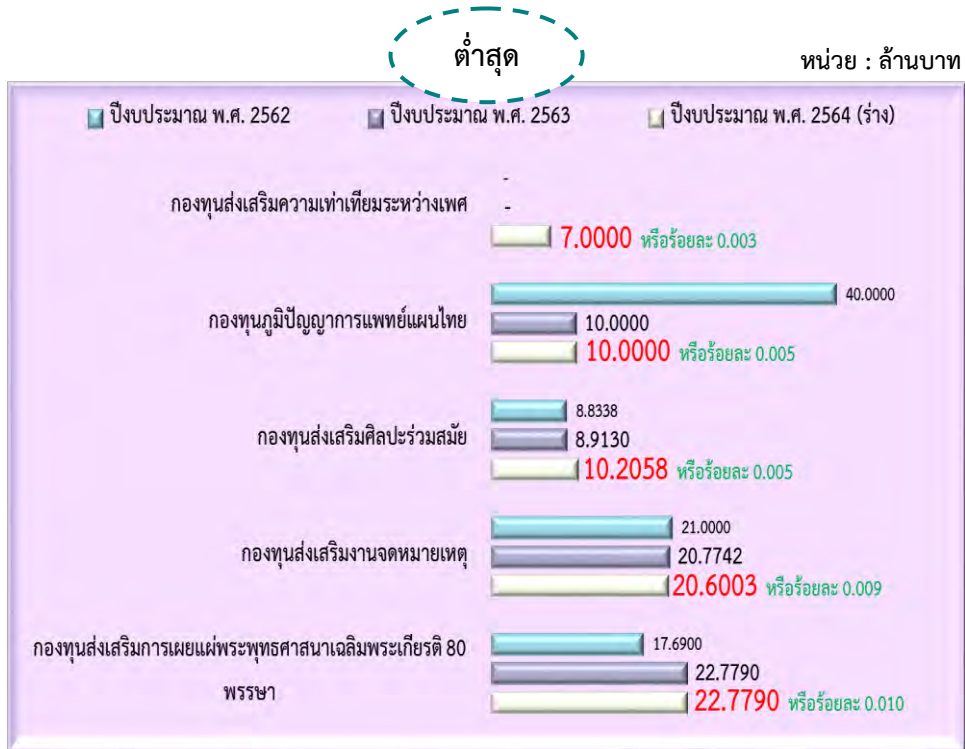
ต่ำสุด

หน่วย : ล้านบาท

ปีงบประมาณ พ.ศ. 2562
ปีงบประมาณ พ.ศ. 2563
ปีงบประมาณ พ.ศ. 2564 (ร่าง)

กองทุนส่งเสริมความเท่าเทียมระหว่างเพศ
-
-
7.0000 หรือร้อยละ 0.003

กองทุนภูมิปัญญาการแพทย์แผนไทย
40.0000
10.0000
10.0000 หรือร้อยละ 0.005

กองทุนส่งเสริมศิลปะร่วมสมัย
8.8338
8.9130
10.2058 หรือร้อยละ 0.005

กองทุนส่งเสริมงานจดหมายเหตุ
21.0000
20.7742
20.6003 หรือร้อยละ 0.009

กองทุนส่งเสริมการเผยแผ่พระพุทธศาสนาเฉลิมพระเกียรติ 80 พรรษา
17.6900
22.7790
22.7790 หรือร้อยละ 0.010